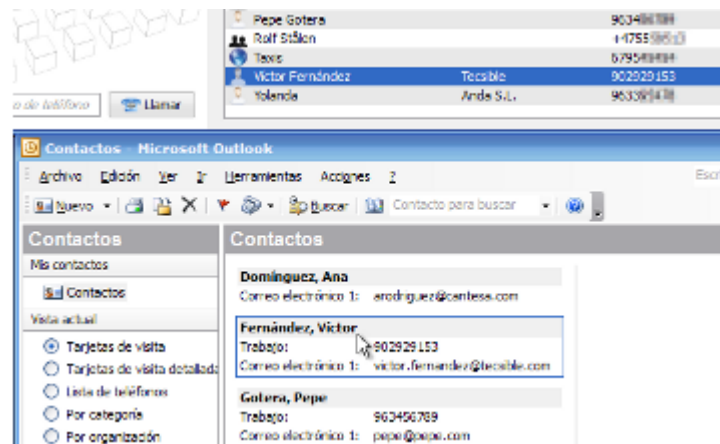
Pepe Gotera 9034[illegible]
Rolf Stålen +1755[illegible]
Taxis 6795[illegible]
Victor Fernández Tecsible 902929153
Yolanda Anda S.L. 9633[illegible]

o de teléfono Llamar

Contactos - Microsoft Outlook
Archivo Edición Ver Ir Herramientas Acciones ?
Escr
Nuevo Buscar Contacto para buscar

Contactos
Mis contactos
Contactos
Vista actual
Tarjetas de visita
Tarjetas de visita detallada
Lista de teléfonos
Por categoría
Por organización

Contactos
Domínguez, Ana
Correo electrónico 1: arodriguez@cantesa.com
Fernández, Victor
Trabajo: 902929153
Correo electrónico 1: victor.fernandez@tecsible.com
Gotera, Pepe
Trabajo: 903456789
Correo electrónico 1: pepe@pepe.com